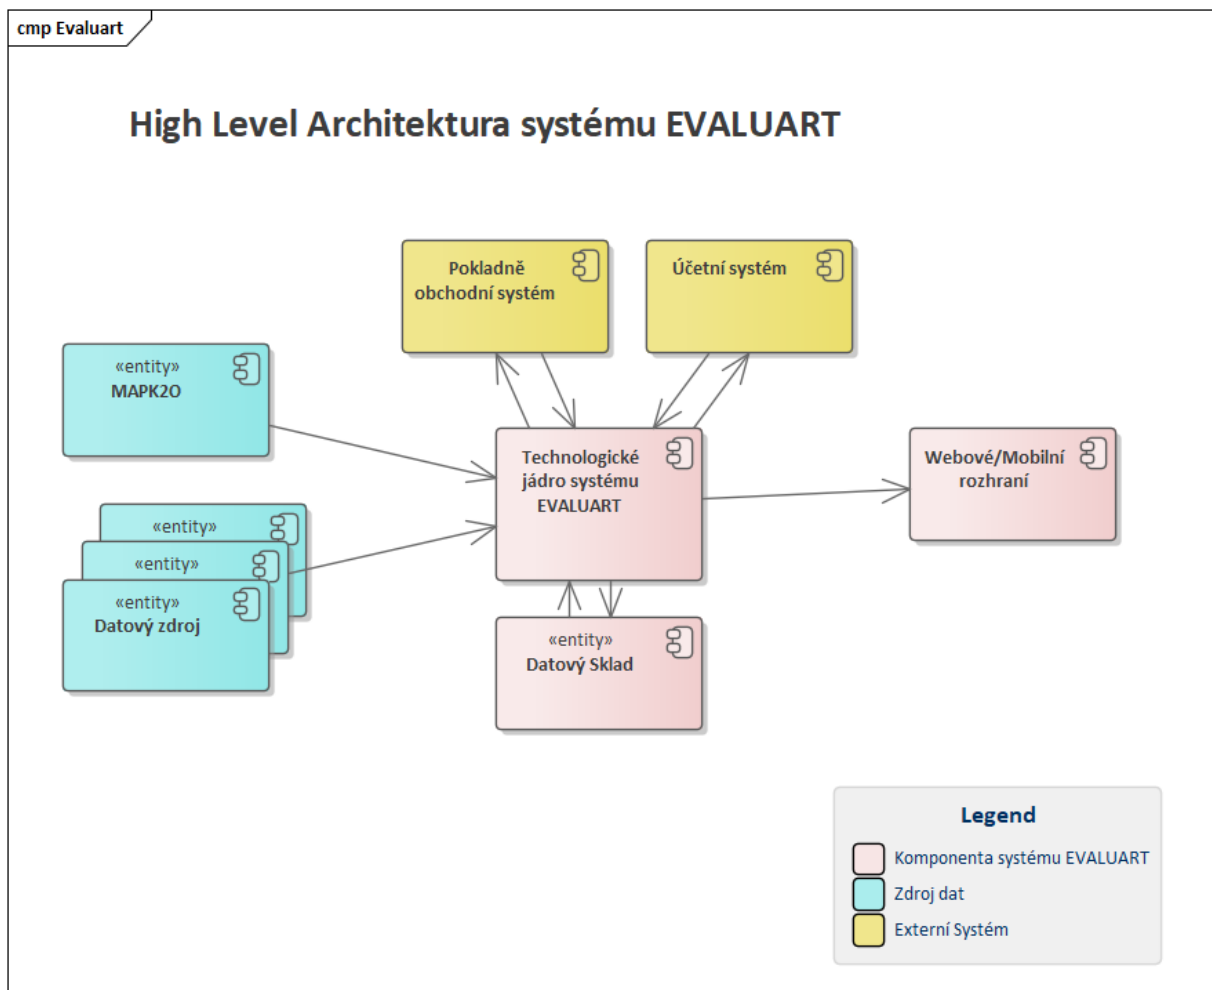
cmp Evaluart

High Level Architektura systému EVALUART

Pokladně obchodní systém

Účetní systém

«entity»
MAPK2O

Technologické jádro systému EVALUART

Webové/Mobilní rozhraní

«entity»

«entity»

«entity»
Datový zdroj

«entity»
Datový Sklad

Legend

Komponenta systému EVALUART

Zdroj dat

Externí Systém